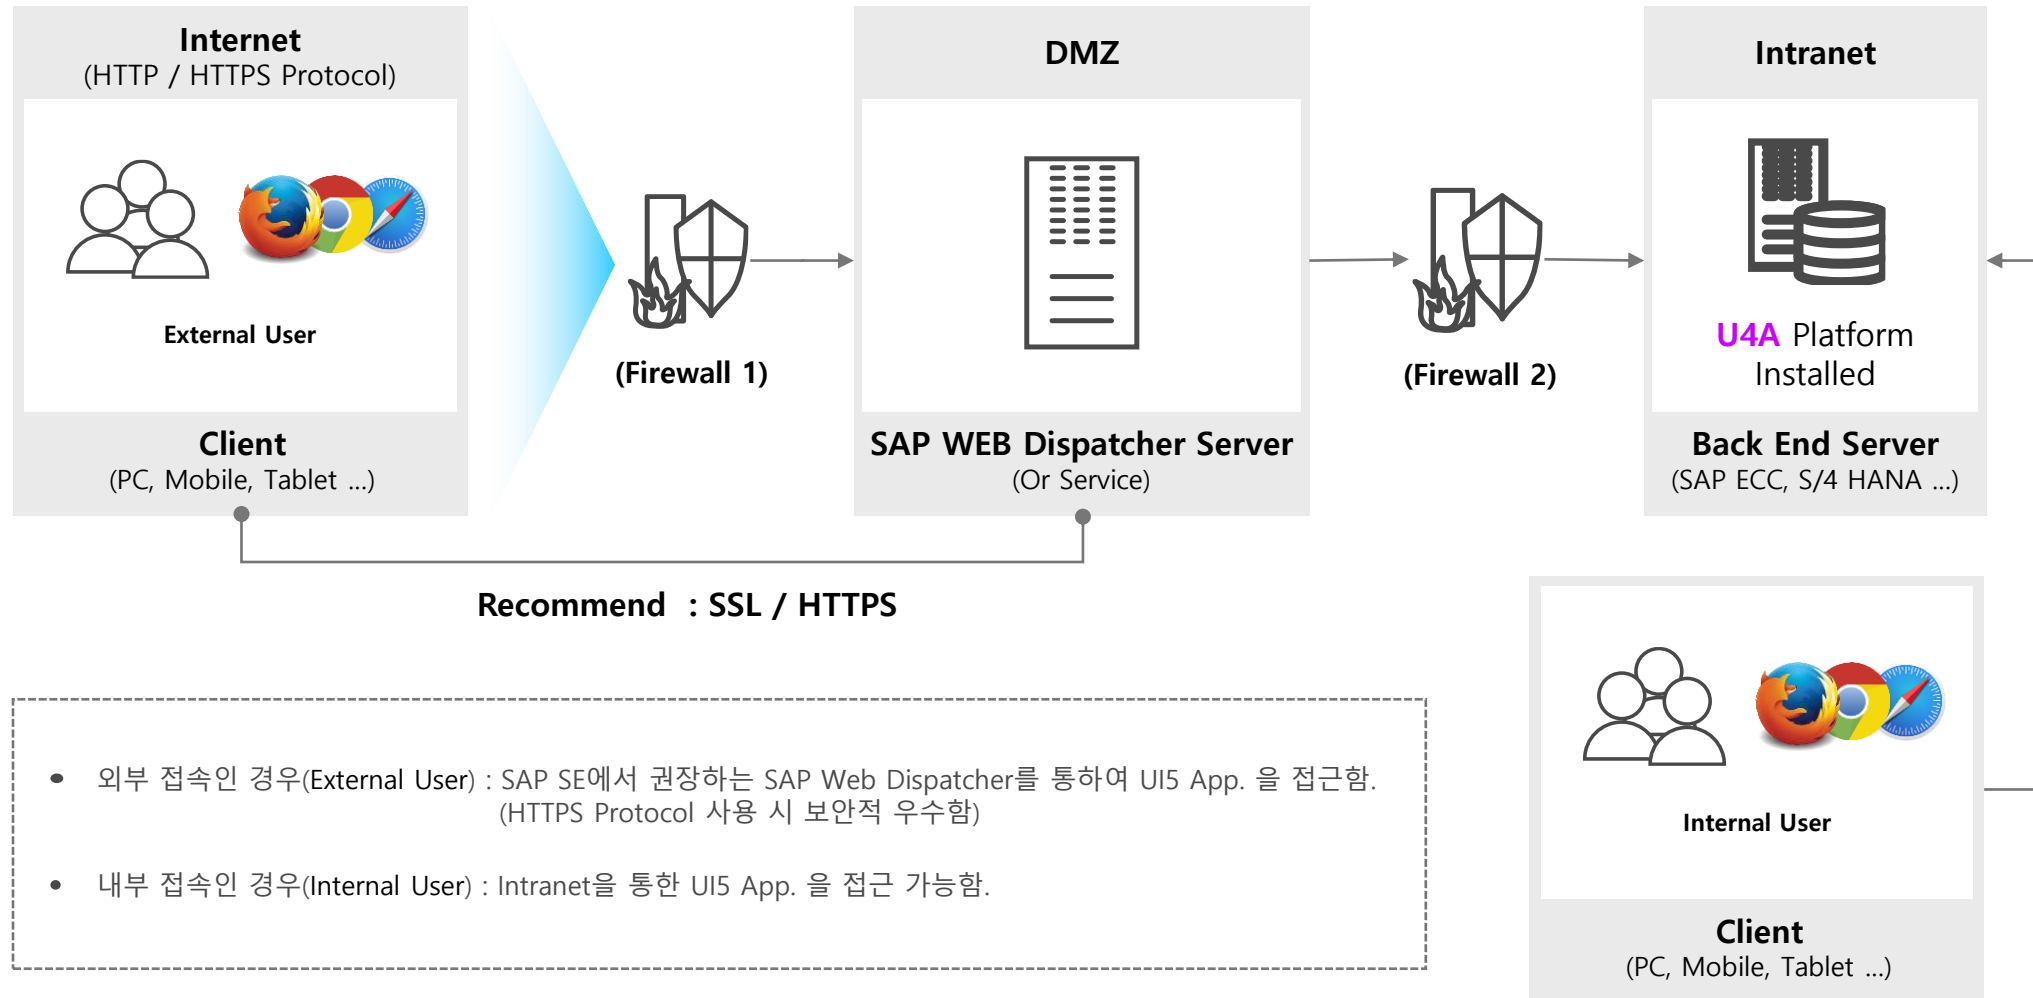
Internet
(HTTP / HTTPS Protocol)

External User

Client
(PC, Mobile, Tablet ...)

(Firewall 1)

DMZ

SAP WEB Dispatcher Server
(Or Service)

(Firewall 2)

Intranet

U4A Platform Installed

Back End Server
(SAP ECC, S/4 HANA ...)

Recommend : SSL / HTTPS

• 외부 접속인 경우(External User) : SAP SE에서 권장하는 SAP Web Dispatcher를 통하여 UI5 App. 을 접근함. (HTTPS Protocol 사용 시 보안적 우수함)

• 내부 접속인 경우(Internal User) : Intranet을 통한 UI5 App. 을 접근 가능함.

Internal User

Client
(PC, Mobile, Tablet ...)